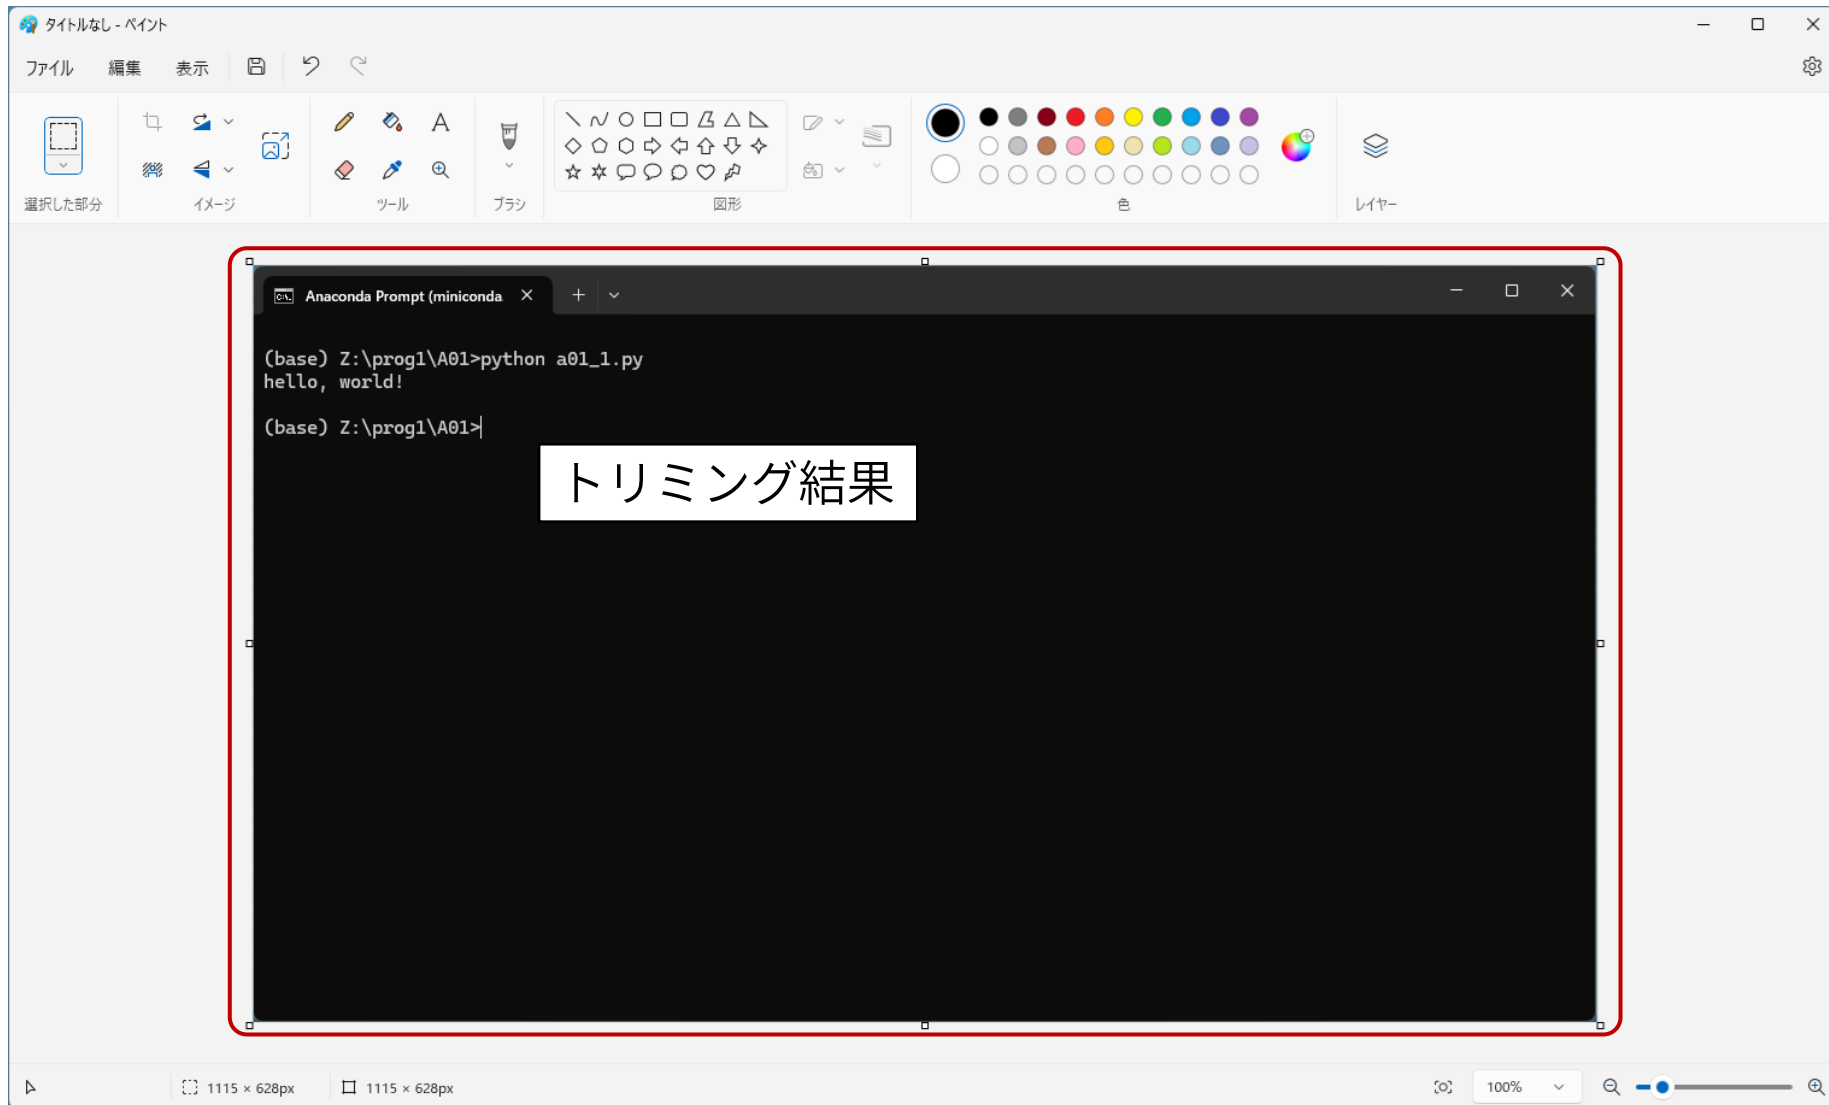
タイトルなし - ペイント

ファイル 編集 表示

選択した部分 イメージ ツール ブラシ 図形 色 レイヤー

Anaconda Prompt (miniconda

(base) Z:\prog1\A01>python a01_1.py
hello, world!

(base) Z:\prog1\A01>

トリミング結果

1115 × 628px 1115 × 628px 100%